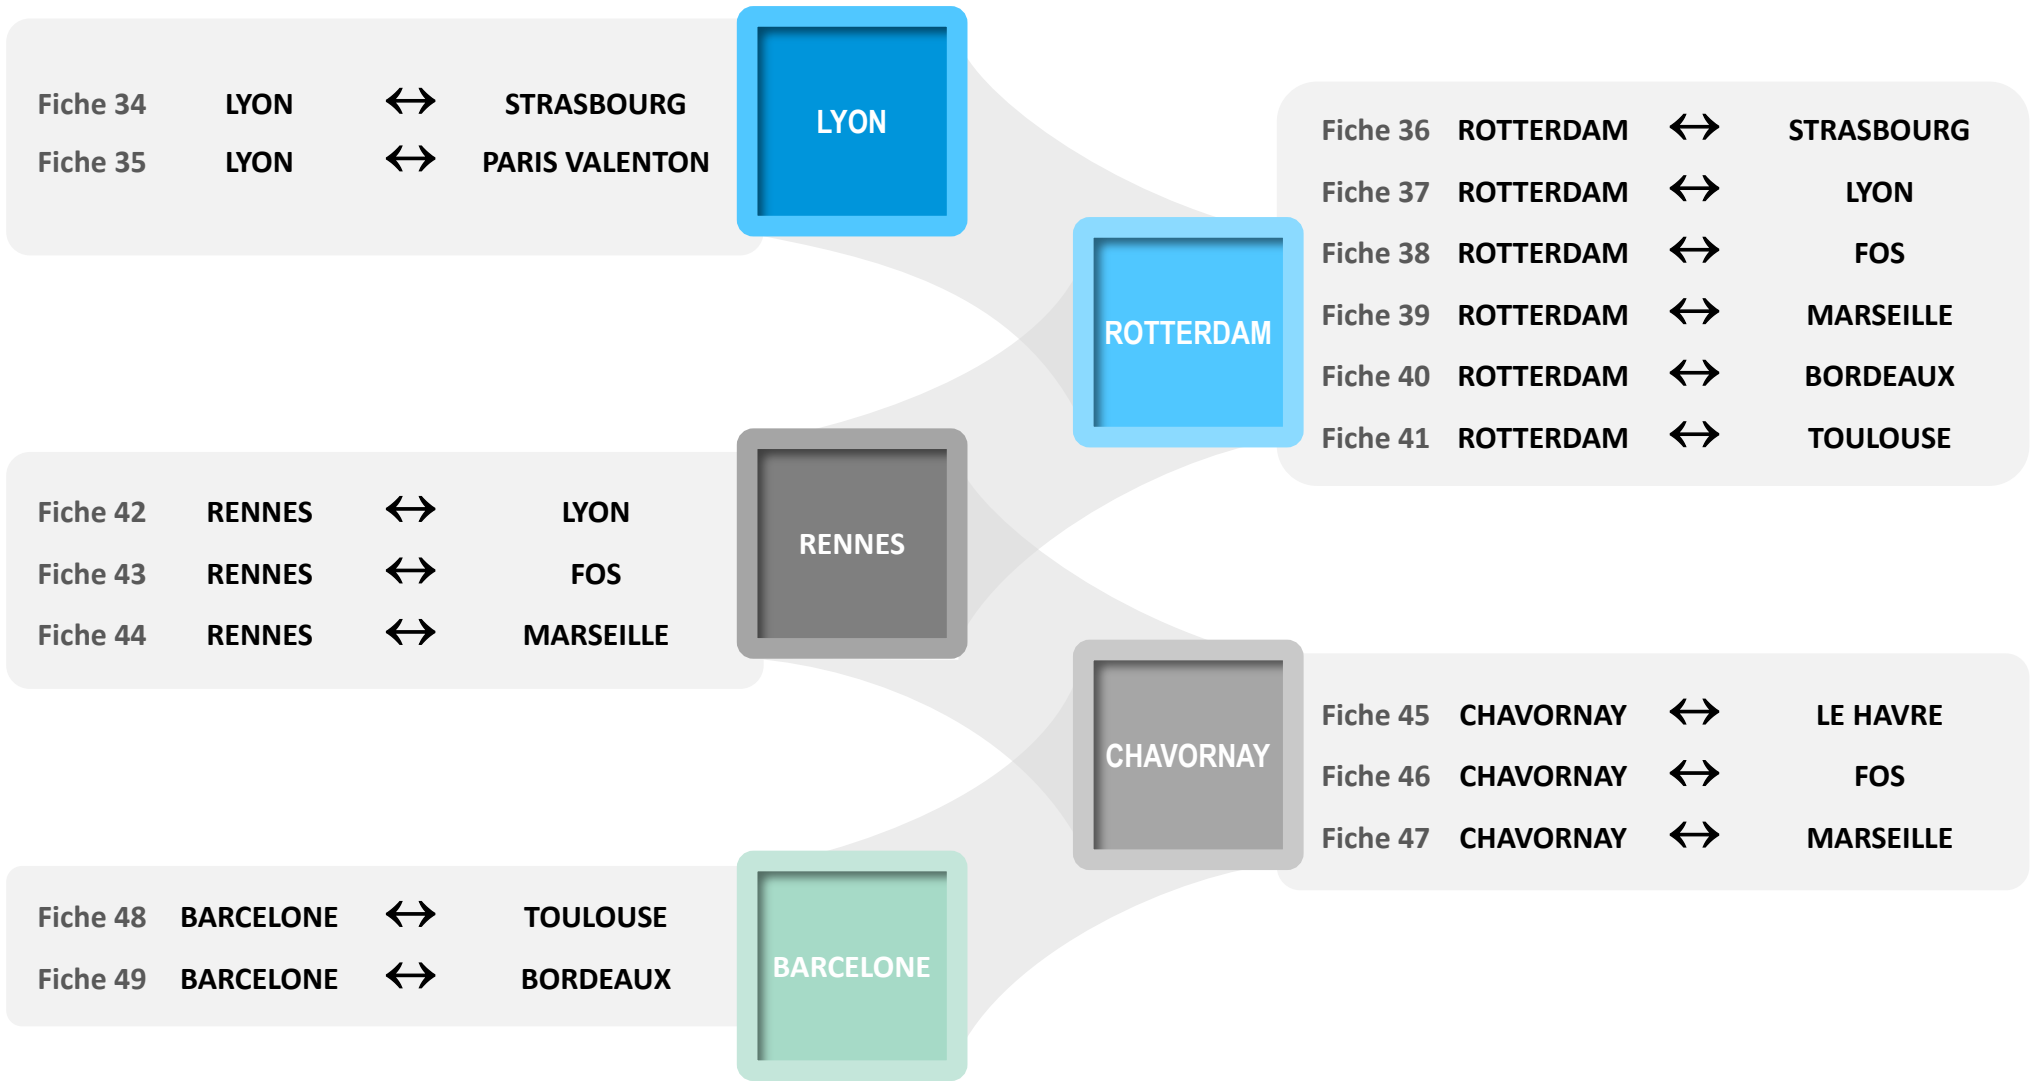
Fiche 34 LYON $\leftrightarrow$ STRASBOURG
Fiche 35 LYON $\leftrightarrow$ PARIS VALENTON

LYON

ROTTERDAM

Fiche 36 ROTTERDAM $\leftrightarrow$ STRASBOURG
Fiche 37 ROTTERDAM $\leftrightarrow$ LYON
Fiche 38 ROTTERDAM $\leftrightarrow$ FOS
Fiche 39 ROTTERDAM $\leftrightarrow$ MARSEILLE
Fiche 40 ROTTERDAM $\leftrightarrow$ BORDEAUX
Fiche 41 ROTTERDAM $\leftrightarrow$ TOULOUSE

Fiche 42 RENNES $\leftrightarrow$ LYON
Fiche 43 RENNES $\leftrightarrow$ FOS
Fiche 44 RENNES $\leftrightarrow$ MARSEILLE

RENNES

CHAVORNAY

Fiche 45 CHAVORNAY $\leftrightarrow$ LE HAVRE
Fiche 46 CHAVORNAY $\leftrightarrow$ FOS
Fiche 47 CHAVORNAY $\leftrightarrow$ MARSEILLE

Fiche 48 BARCELONE $\leftrightarrow$ TOULOUSE
Fiche 49 BARCELONE $\leftrightarrow$ BORDEAUX

BARCELONE